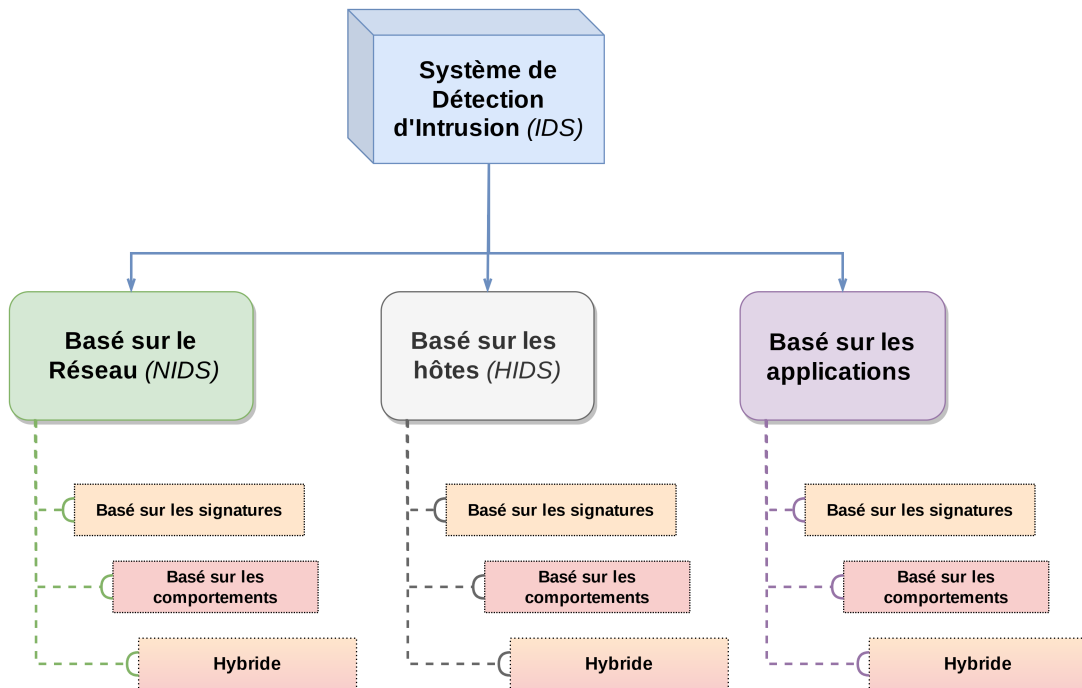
Système de Détection d'Intrusion *(IDS)*

Basé sur le Réseau *(NIDS)*

Basé sur les signatures

Basé sur les comportements

Hybride

Basé sur les hôtes *(HIDS)*

Basé sur les signatures

Basé sur les comportements

Hybride

Basé sur les applications

Basé sur les signatures

Basé sur les comportements

Hybride